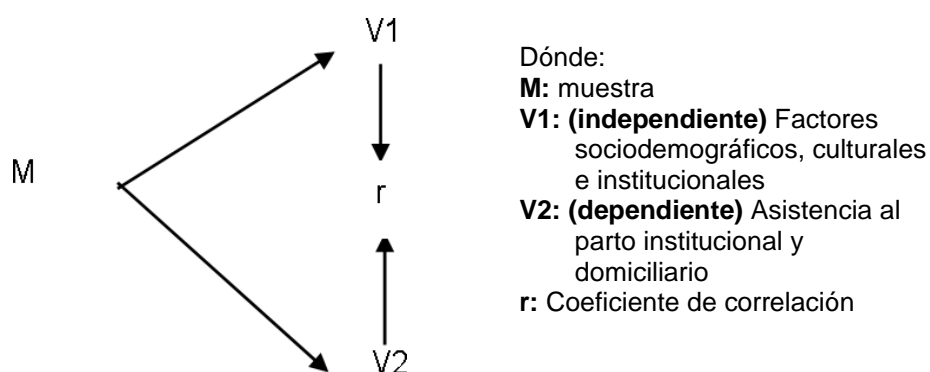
V1

M

r

V2

Dónde:
**M:** muestra
**V1: (independiente)** Factores sociodemográficos, culturales e institucionales
**V2: (dependiente)** Asistencia al parto institucional y domiciliario
**r:** Coeficiente de correlación